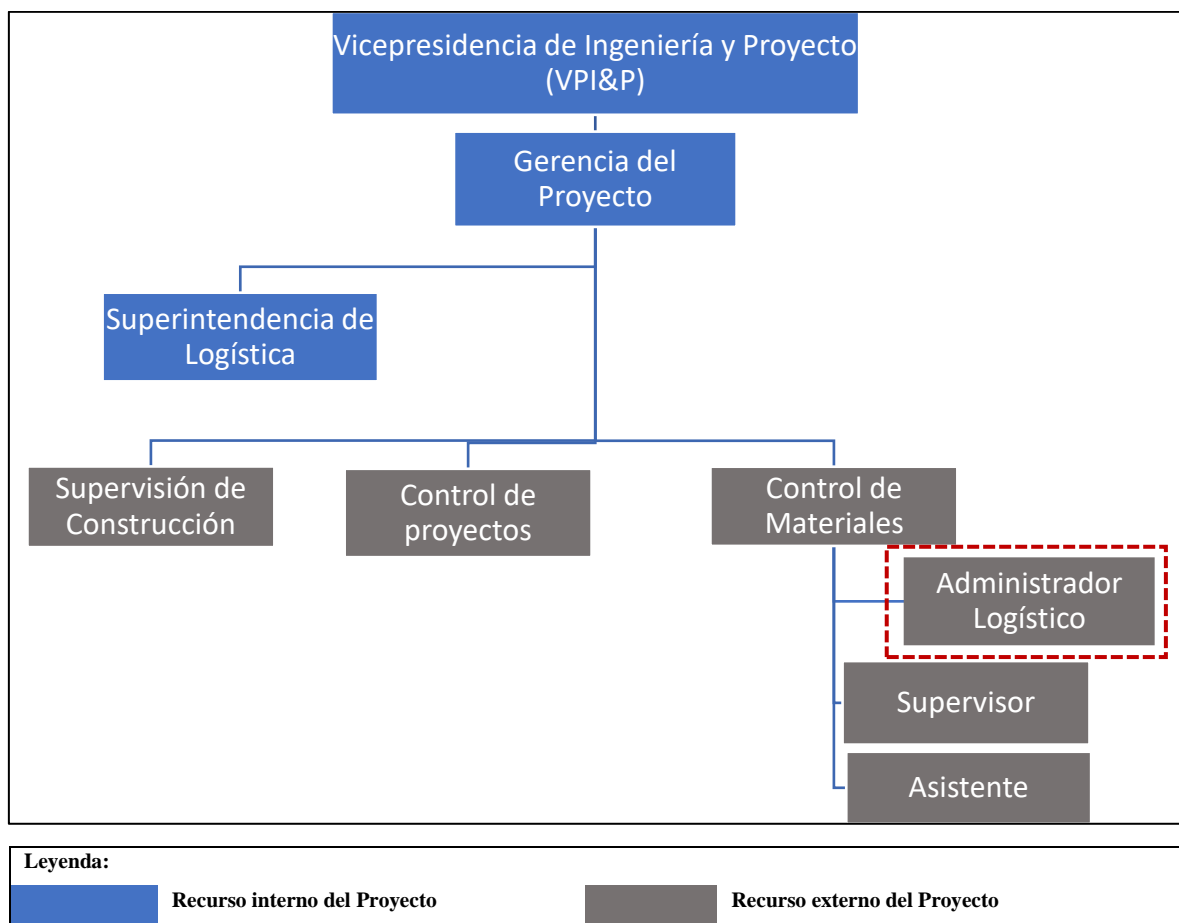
Vicepresidencia de Ingeniería y Proyecto (VPI&P)

Gerencia del Proyecto

Superintendencia de Logística

Supervisión de Construcción

Control de proyectos

Control de Materiales

Administrador Logístico

Supervisor

Asistente

Leyenda:

Recurso interno del Proyecto

Recurso externo del Proyecto